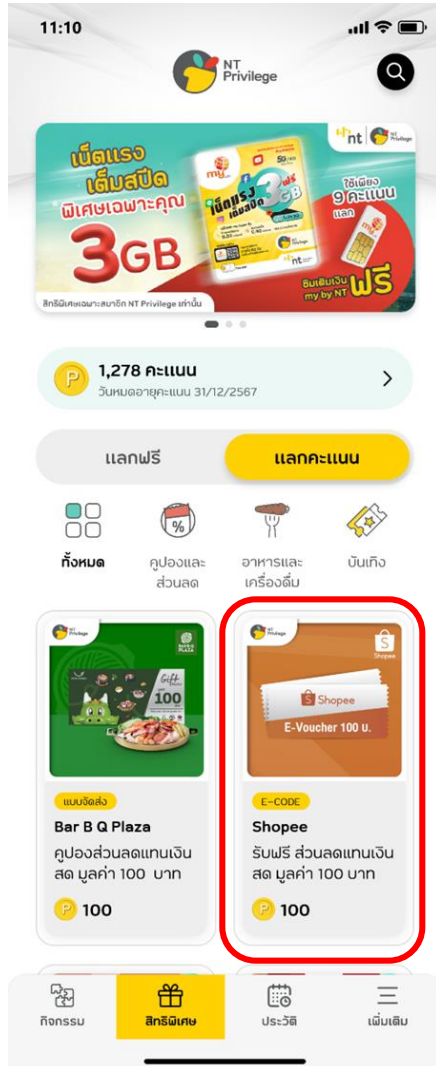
11:10

NT Privilege

nt | NT Privilege

เน็ตแรง เต็มสปีด พิเศษเฉพาะคุณ 3GB

เน็ตแรง เต็มสปีด 3GB

ใช้เพียง 9 คะแนน แลก

ซิมเติมเงิน my by NT ฟรี

สิทธิพิเศษเฉพาะสมาชิก NT Privilege เท่านั้น

1,278 คะแนน
วันหมดอายุคะแนน 31/12/2567

แลกฟรี | แลกคะแนน

ทั้งหมด | คูปองและส่วนลด | อาหารและเครื่องดื่ม | บันเทิง

Gift 100

แบบจัดส่ง
Bar B Q Plaza
คูปองส่วนลดแทนเงินสด มูลค่า 100 บาท
100

Shopee
E-Voucher 100 บ.

E-CODE
Shopee
รับฟรี ส่วนลดแทนเงินสด มูลค่า 100 บาท
100

กิจกรรม | สิทธิพิเศษ | ประวัติ | เพิ่มเติม